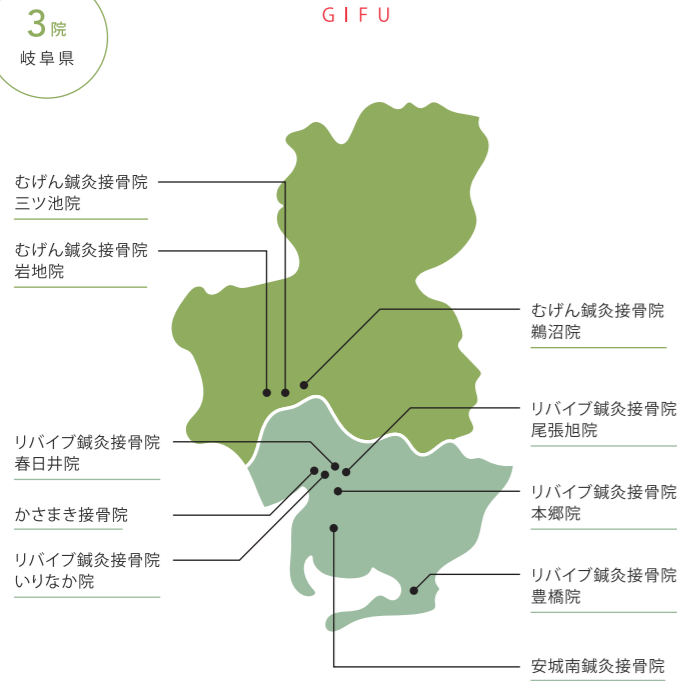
3院
岐阜県

GIFU

むげん鍼灸接骨院
三ツ池院

むげん鍼灸接骨院
岩地院

リバイブ鍼灸接骨院
春日井院

かさまき接骨院

リバイブ鍼灸接骨院
いりなか院

むげん鍼灸接骨院
鵜沼院

リバイブ鍼灸接骨院
尾張旭院

リバイブ鍼灸接骨院
本郷院

リバイブ鍼灸接骨院
豊橋院

安城南鍼灸接骨院